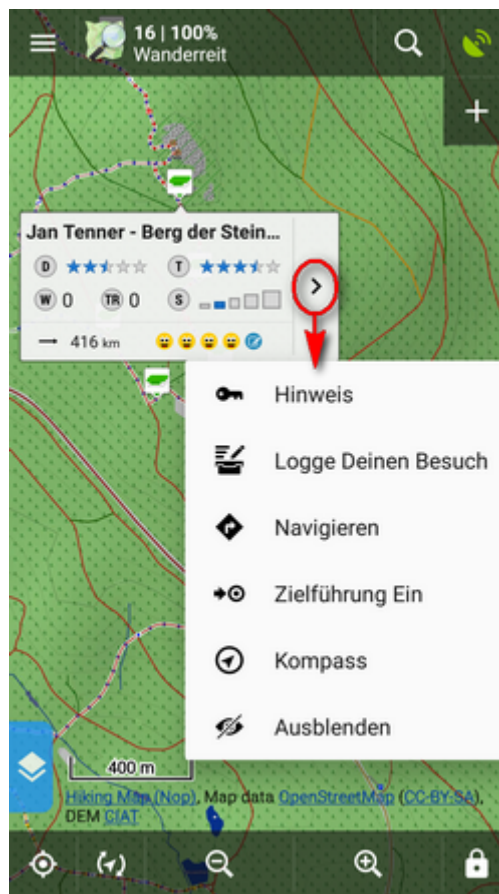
16 | 100%
Wanderreit

Jan Tenner - Berg der Stein...
D
T
W 0
TR 0
S
416 km

Hinweis
Logge Deinen Besuch
Navigieren
Zielführung Ein
Kompass
Ausblenden

400 m
Hiking Map (Nop), Map data OpenStreetMap (CC-BY-SA), DEM CIAT